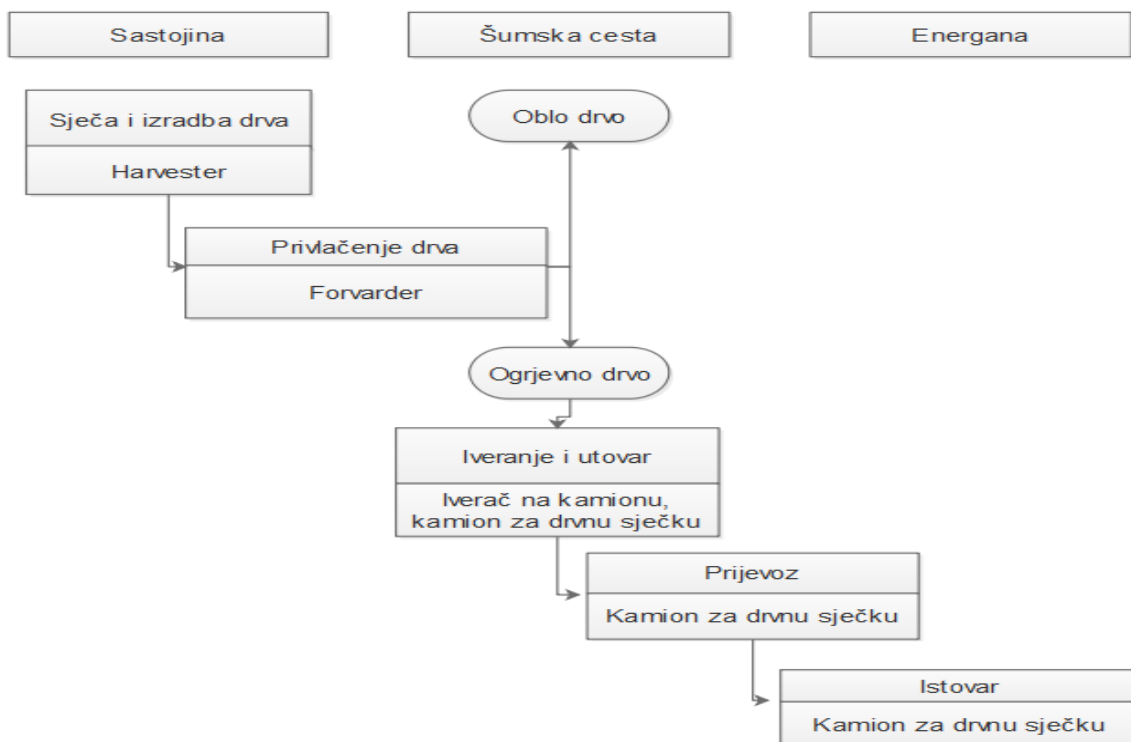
Sastojina

Šumska cesta

Energana

Sječa i izradba drva

Harvester

Oblo drvo

Privlačenje drva

Forvarder

Ogrjevno drvo

Iveranje i utovar

Iverač na kamionu, kamion za drvnu sječku

Prijevoz

Kamion za drvnu sječku

Istovar

Kamion za drvnu sječku